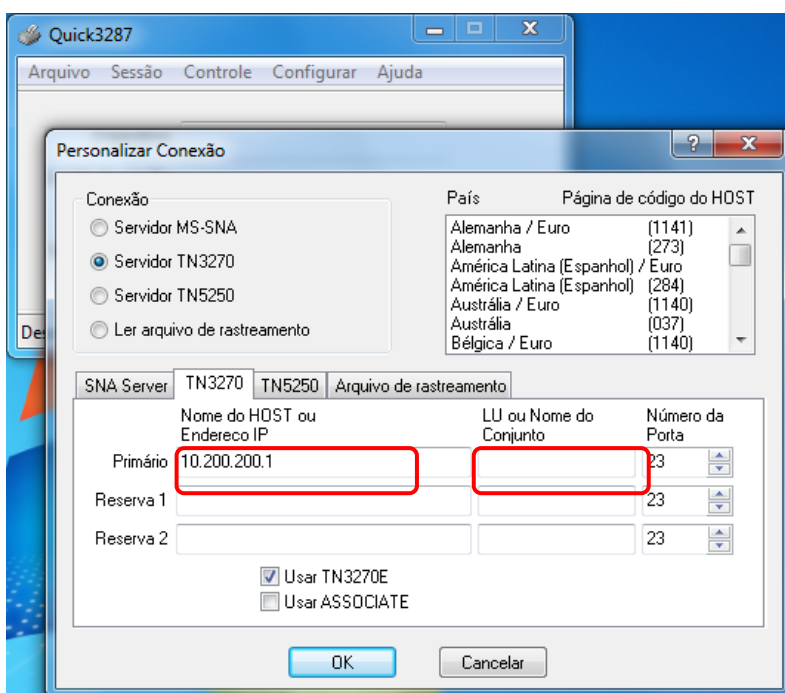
Quick3287

Arquivo Sessão Controle Configurar Ajuda

Des

Personalizar Conexão

?

X

Conexão

Servidor MS-SNA

Servidor TN3270

Servidor TN5250

Ler arquivo de rastreamento

País

Página de código do HOST

| | |
|---|---|
| Alemanha / Euro | (1141) |
| Alemanha | (273) |
| América Latina (Espanhol) / Euro | (284) |
| América Latina (Espanhol) | (284) |
| Austrália / Euro | (1140) |
| Austrália | (037) |
| Bélgica / Euro | (1140) |

SNA Server TN3270 TN5250 Arquivo de rastreamento

| | Nome do HOST ou Endereco IP | LU ou Nome do Conjunto | Número da Porta |
|---|---|---|---|
| Primário | 10.200.200.1 | | 23 |
| Reserva 1 | | | 23 |
| Reserva 2 | | | 23 |

Usar TN3270E

Usar ASSOCIATE

OK

Cancelar